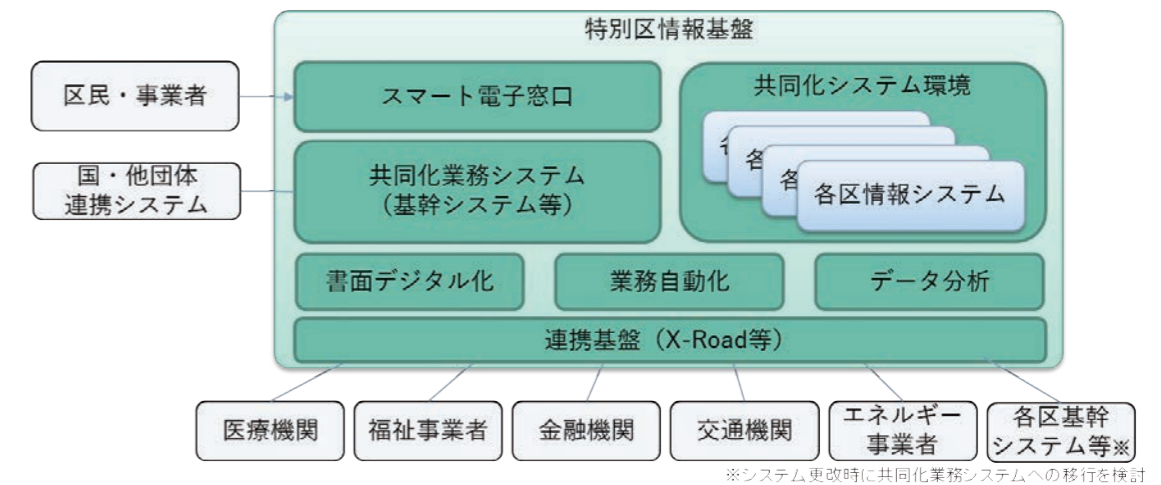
特別区情報基盤

区民・事業者

スマート電子窓口

共同化システム環境

各区情報システム

国・他団体
連携システム

共同化業務システム
（基幹システム等）

書面デジタル化

業務自動化

データ分析

連携基盤（X-Road等）

医療機関

福祉事業者

金融機関

交通機関

エネルギー
事業者

各区基幹
システム等※

※システム更改時に共同化業務システムへの移行を検討